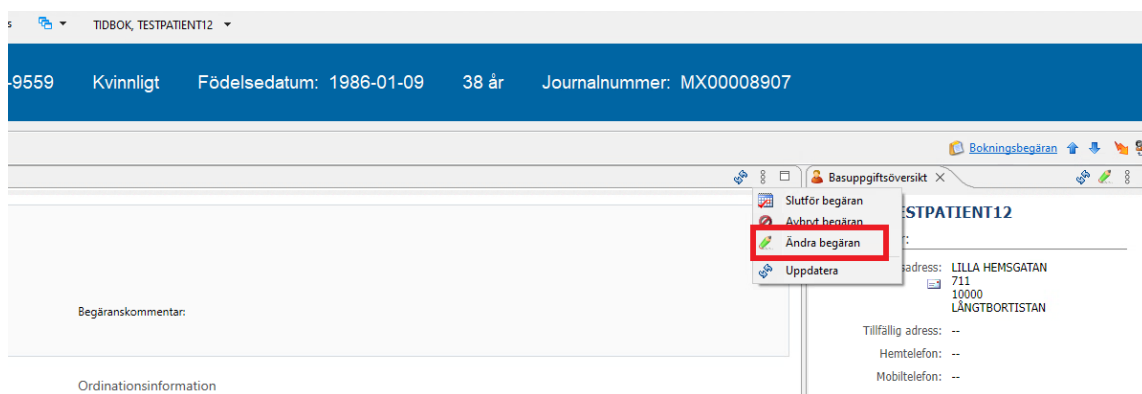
s TIDBOK, TESTPATIENT12

-9559 Kvinnligt Födelsedatum: 1986-01-09 38 år Journalnummer: MX00008907

Bokningsbegäran

Basuppgiftsöversikt

Slutför begäran
Avbryt begäran
Ändra begäran
Uppdatera

STPATIENT12

adress: LILLA HEMSGATAN 711 10000 LÅNGTBORTISTAN

Begäranskommentar:

Tillfällig adress: --

Hemtelefon: --

Mobiltelefon: --

Ordinationsinformation